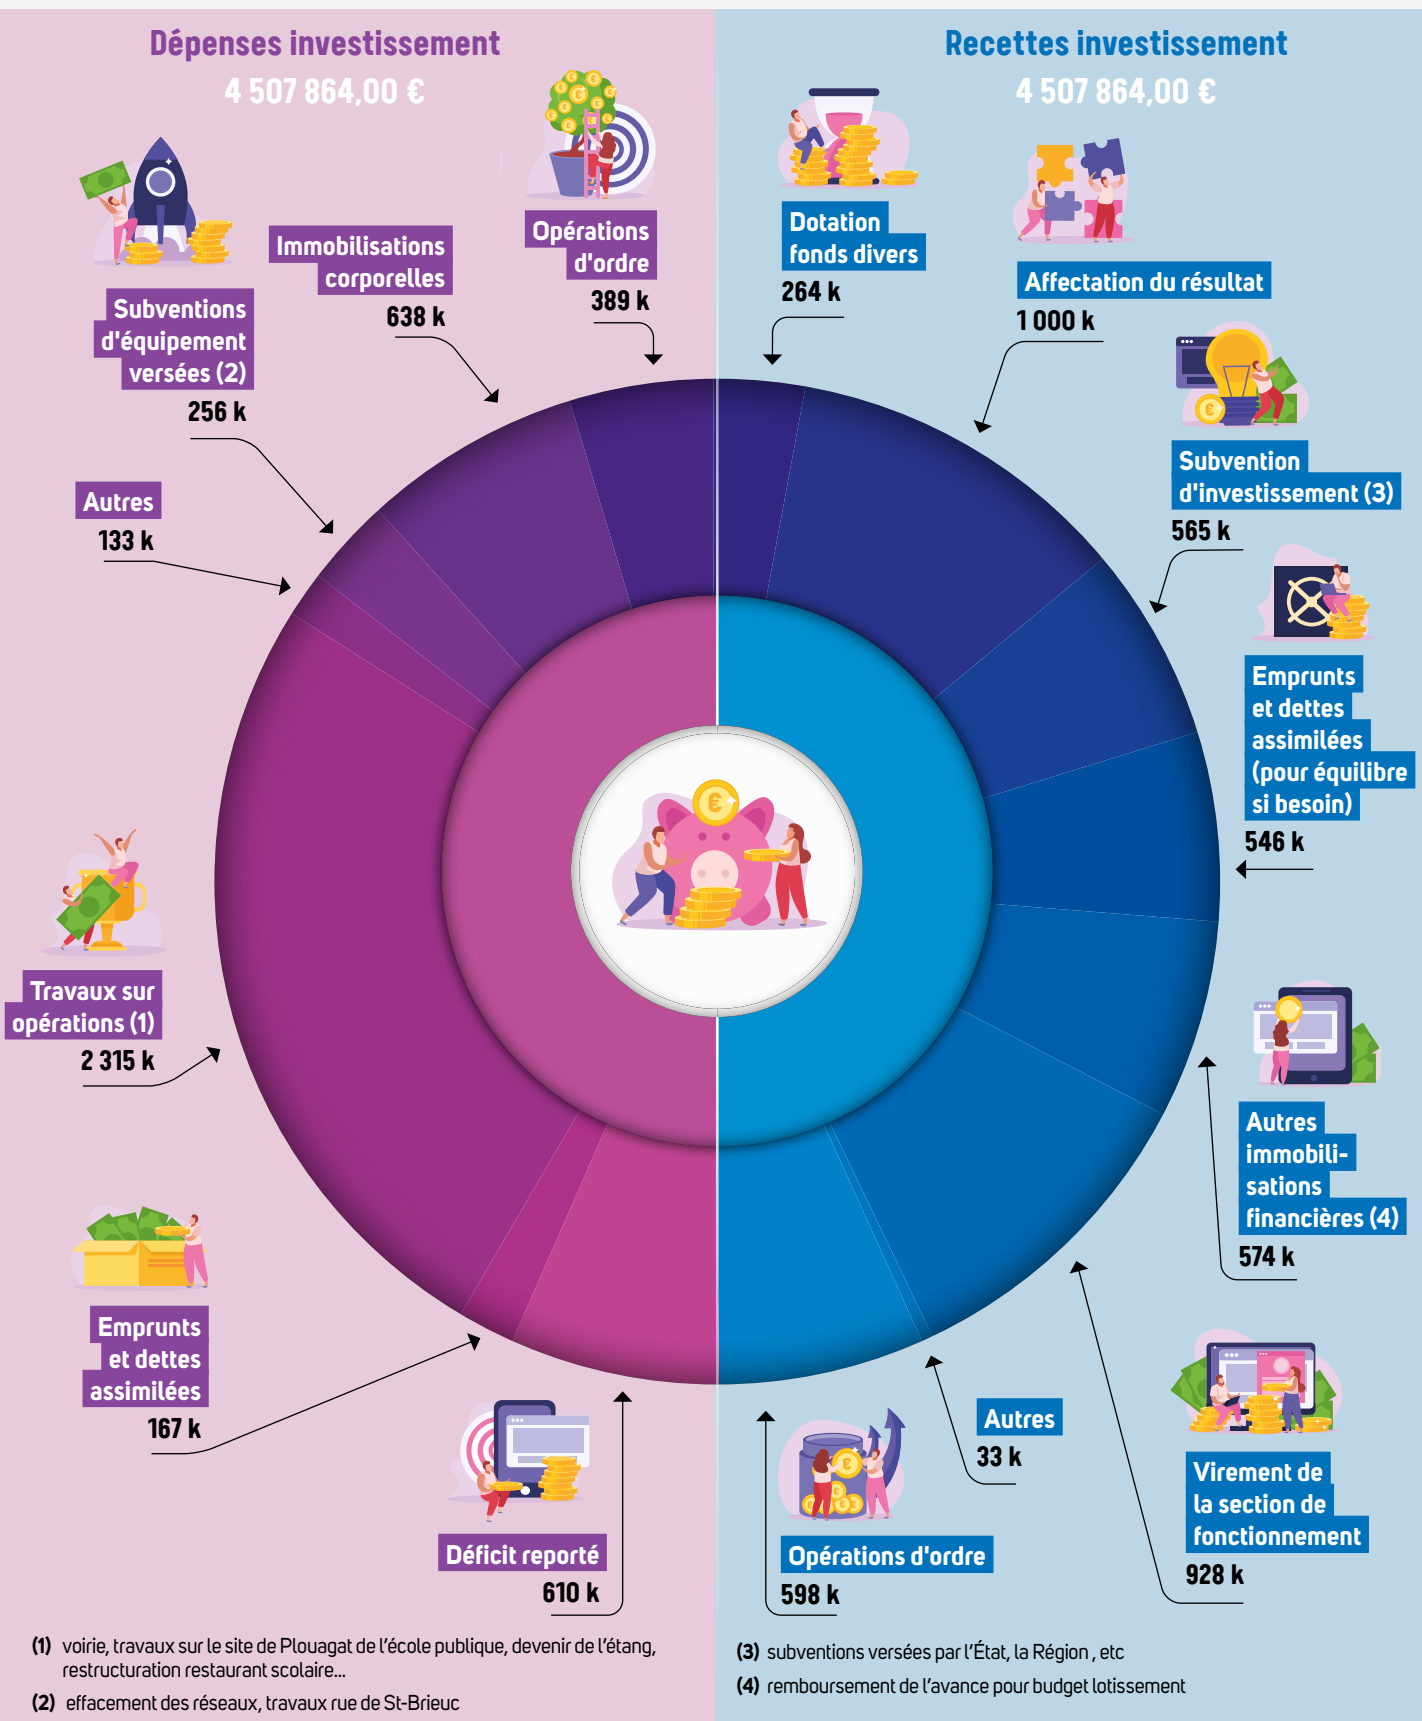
Dépenses investissement
4 507 864,00 €

Subventions d'équipement versées (2)
256 k

Immobilisations corporelles
638 k

Opérations d'ordre
389 k

Autres
133 k

Travaux sur opérations (1)
2 315 k

Emprunts et dettes assimilées
167 k

Déficit reporté
610 k

Recettes investissement
4 507 864,00 €

Dotation fonds divers
264 k

Affectation du résultat
1 000 k

Subvention d'investissement (3)
565 k

Emprunts et dettes assimilées (pour équilibre si besoin)
546 k

Autres immobilisations financières (4)
574 k

Virement de la section de fonctionnement
928 k

Autres
33 k

Opérations d'ordre
598 k

(1) voirie, travaux sur le site de Plouagat de l'école publique, devenir de l'étang, restructuration restaurant scolaire...

(2) effacement des réseaux, travaux rue de St-Brieuc

(3) subventions versées par l'État, la Région , etc

(4) remboursement de l'avance pour budget lotissement